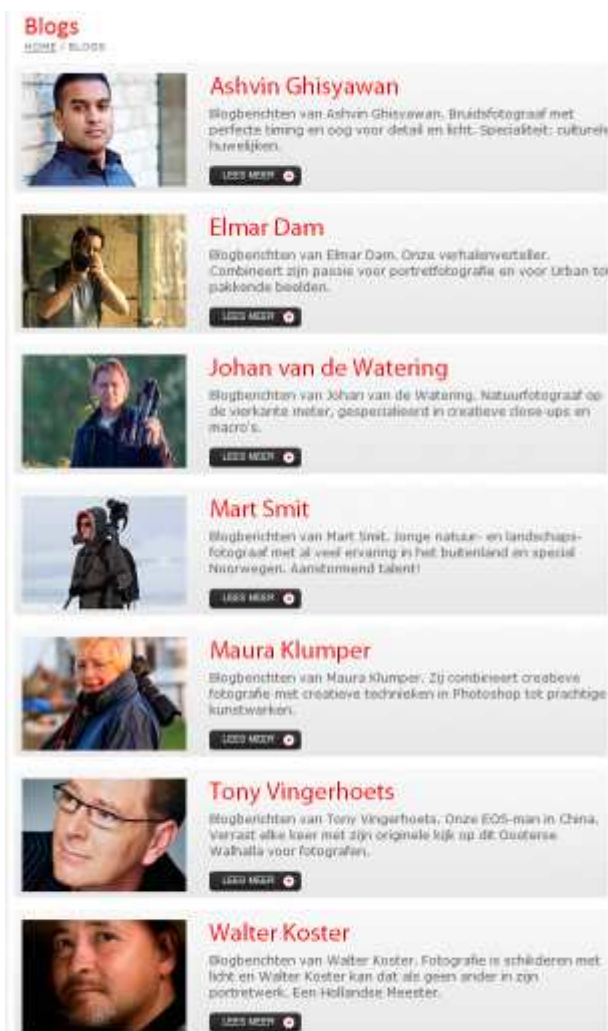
Blogs
HOME / BLOGS

Ashvin Ghisyawan
Blogberichten van Ashvin Ghisyawan. Bruidsfotograaf met perfecte timing en oog voor detail en licht. Specialiteit: culturele huwelijken.
LEES MEER

Elmar Dam
Blogberichten van Elmar Dam. Onze verhalenverteller. Combineert zijn passie voor portretfotografie en voor Urban tot pakkende beelden.
LEES MEER

Johan van de Watering
Blogberichten van Johan van de Watering. Natuurfotograaf op de vierkante meter, gespecialiseerd in creatieve close-ups en macro's.
LEES MEER

Mart Smit
Blogberichten van Mart Smit. Jonge natuur- en landschapsfotograaf met al veel ervaring in het buitenland en speciaal Noorwegen. Aanstormend talent!
LEES MEER

Maura Klumper
Blogberichten van Maura Klumper. Zij combineert creatieve fotografie met creatieve technieken in Photoshop tot prachtige kunstwerken.
LEES MEER

Tony Vingerhoets
Blogberichten van Tony Vingerhoets. Onze EOS-man in China. Verrast elke keer met zijn originele kijk op dit Oosterse Walhalla voor fotografen.
LEES MEER

Walter Koster
Blogberichten van Walter Koster. Fotografie is schilderen met licht en Walter Koster kan dat als geen ander in zijn portretwerk. Een Hollandse Meester.
LEES MEER